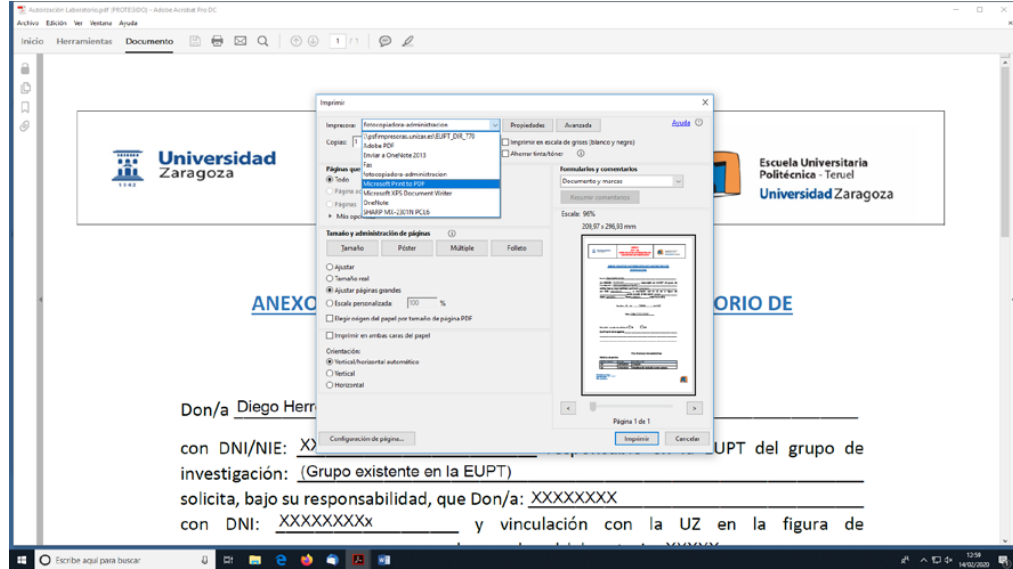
Autorización Laboratorio.pdf (PROTEGIDO) - Adobe Acrobat Pro DC
Archivo Edición Ver Ventana Ayuda
Inicio Herramientas Documento 1 / 1

Universidad Zaragoza
1542

Escuela Universitaria Politécnica - Teruel
Universidad Zaragoza

ANEXO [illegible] ORIO DE

Don/a Diego Herr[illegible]

con DNI/NIE: XX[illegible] UPT del grupo de investigación: (Grupo existente en la EUPT)

solicita, bajo su responsabilidad, que Don/a: XXXXXXXX

con DNI: XXXXXXXXx y vinculación con la UZ en la figura de

Imprimir
Impresora: fotocopiadora-administracion
Propiedades Avanzada Ayuda
\\psfimpresoras.unizar.es\EUPT_DIR_770
Adobe PDF
Enviar a OneNote 2013
Fax
fotocopiadora-administracion
Microsoft Print to PDF
Microsoft XPS Document Writer
OneNote
SHARP MX-2301N PCL6
Copias: 1
Imprimir en escala de grises (blanco y negro)
Ahorrar tinta/tóner
Páginas que
Todo
Página ac
Páginas
Más opc
Formularios y comentarios
Documento y marcas
Resumir comentarios
Escala: 96%
209,97 x 296,93 mm
Tamaño y administración de páginas
Tamaño Póster Múltiple Folleto
Ajustar
Tamaño real
Ajustar páginas grandes
Escala personalizada: 100 %
Elegir origen del papel por tamaño de página PDF
Imprimir en ambas caras del papel
Orientación:
Vertical/horizontal automático
Vertical
Horizontal
Página 1 de 1
Configuración de página...
Imprimir Cancelar

Escribe aquí para buscar
12:59
14/02/2020